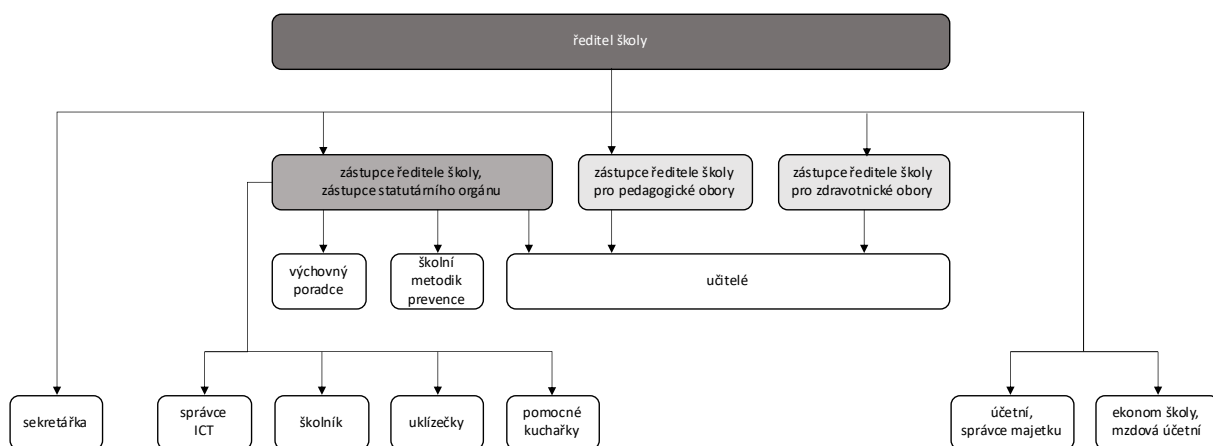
ředitel školy

zástupce ředitele školy, zástupce statutárního orgánu

zástupce ředitele školy pro pedagogické obory

zástupce ředitele školy pro zdravotnické obory

výchovný poradce

školní metodik prevence

učitelé

sekretářka

správce ICT

školník

uklízečky

pomocné kuchařky

účetní, správce majetku

ekonom školy, mzdová účetní